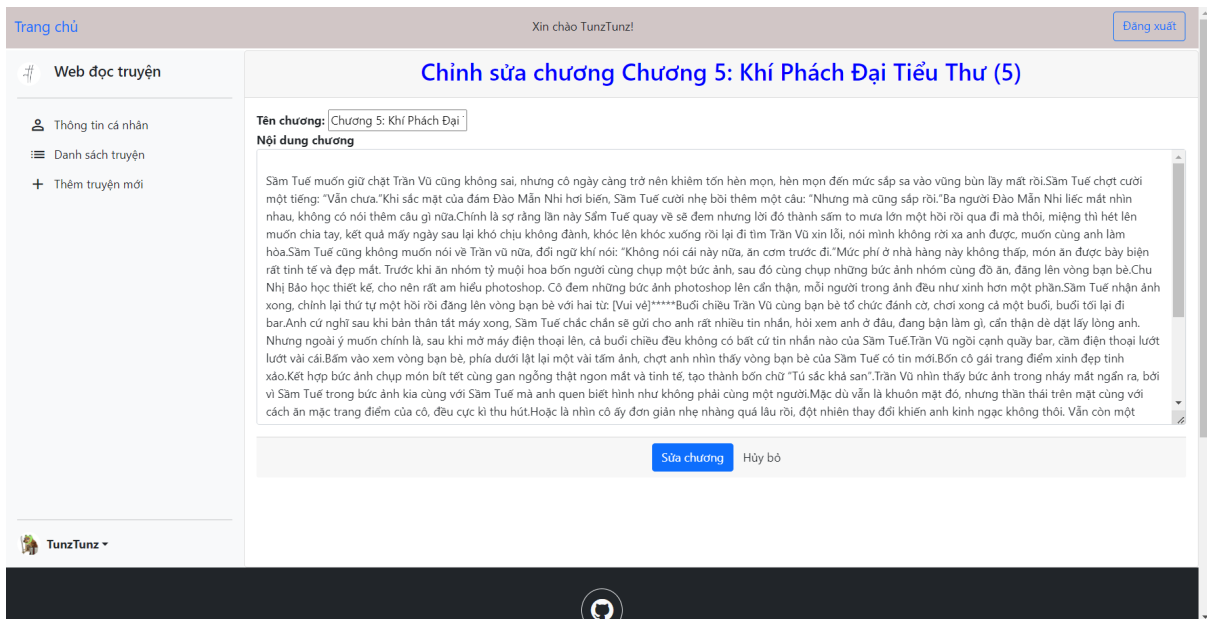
Trang chủ
Xin chào TunzTunz!
Đăng xuất

Web đọc truyện

Thông tin cá nhân
Danh sách truyện
Thêm truyện mới

TunzTunz

Chỉnh sửa chương Chương 5: Khí Phách Đại Tiểu Thư (5)

Tên chương: Chương 5: Khí Phách Đại

Nội dung chương

Sầm Tuế muốn giữ chặt Trần Vũ cũng không sai, nhưng cô ngày càng trở nên khiêm tốn hèn mọn, hèn mọn đến mức sắp sa vào vũng bùn lầy mất rồi.Sầm Tuế chợt cười một tiếng: "Vẫn chưa."Khí sắc mặt của đám Đào Mẫn Nhi hơi biến, Sầm Tuế cười nhẹ bồi thêm một câu: "Nhưng mà cũng sắp rồi."Ba người Đào Mẫn Nhi liếc mắt nhìn nhau, không có nói thêm câu gì nữa.Chính là sợ rằng lần này Sầm Tuế quay về sẽ đem nhưng lời đó thành sấm to mưa lớn một hồi rồi qua đi mà thôi, miệng thì hét lên muốn chia tay, kết quả mấy ngày sau lại khó chịu không đành, khóc lên khóc xuống rồi lại đi tìm Trần Vũ xin lỗi, nói mình không rời xa anh được, muốn cùng anh làm hòa.Sầm Tuế cũng không muốn nói về Trần vũ nữa, đổi ngữ khí nói: "Không nói cái này nữa, ăn cơm trước đi."Mức phí ở nhà hàng này không thấp, món ăn được bày biện rất tinh tế và đẹp mắt. Trước khi ăn nhóm tỷ muội hoa bốn người cùng chụp một bức ảnh, sau đó cùng chụp những bức ảnh nhóm cùng đồ ăn, đăng lên vòng bạn bè.Chu Nhị Bảo học thiết kế, cho nên rất am hiểu photoshop. Cô đem những bức ảnh photoshop lên cẩn thận, mỗi người trong ảnh đều như xinh hơn một phần.Sầm Tuế nhận ảnh xong, chỉnh lại thứ tự một hồi rồi đăng lên vòng bạn bè với hai từ: [Vui vẻ]*****Buổi chiều Trần Vũ cùng bạn bè tổ chức đánh cờ, chơi xong cả một buổi, buổi tối lại đi bar.Anh cứ nghĩ sau khi bản thân tắt máy xong, Sầm Tuế chắc chắn sẽ gửi cho anh rất nhiều tin nhắn, hỏi xem anh ở đâu, đang bận làm gì, cẩn thận dè dặt lấy lòng anh. Nhưng ngoài ý muốn chính là, sau khi mở máy điện thoại lên, cả buổi chiều đều không có bất cứ tin nhắn nào của Sầm Tuế.Trần Vũ ngồi cạnh quầy bar, cầm điện thoại lướt lướt vài cái.Bấm vào xem vòng bạn bè, phía dưới lật lại một vài tấm ảnh, chợt anh nhìn thấy vòng bạn bè của Sầm Tuế có tin mới.Bốn cô gái trang điểm xinh đẹp tinh xảo.Kết hợp bức ảnh chụp món bít tết cùng gan ngỗng thật ngon mắt và tinh tế, tạo thành bốn chữ "Tú sắc khả san".Trần Vũ nhìn thấy bức ảnh trong nháy mắt ngẩn ra, bởi vì Sầm Tuế trong bức ảnh kia cùng với Sầm Tuế mà anh quen biết hình như không phải cùng một người.Mặc dù vẫn là khuôn mặt đó, nhưng thần thái trên mặt cùng với cách ăn mặc trang điểm của cô, đều cực kì thu hút.Hoặc là nhìn cô ấy đơn giản nhẹ nhàng quá lâu rồi, đột nhiên thay đổi khiến anh kinh ngạc không thôi. Vẫn còn một

Sửa chương
Hủy bỏ